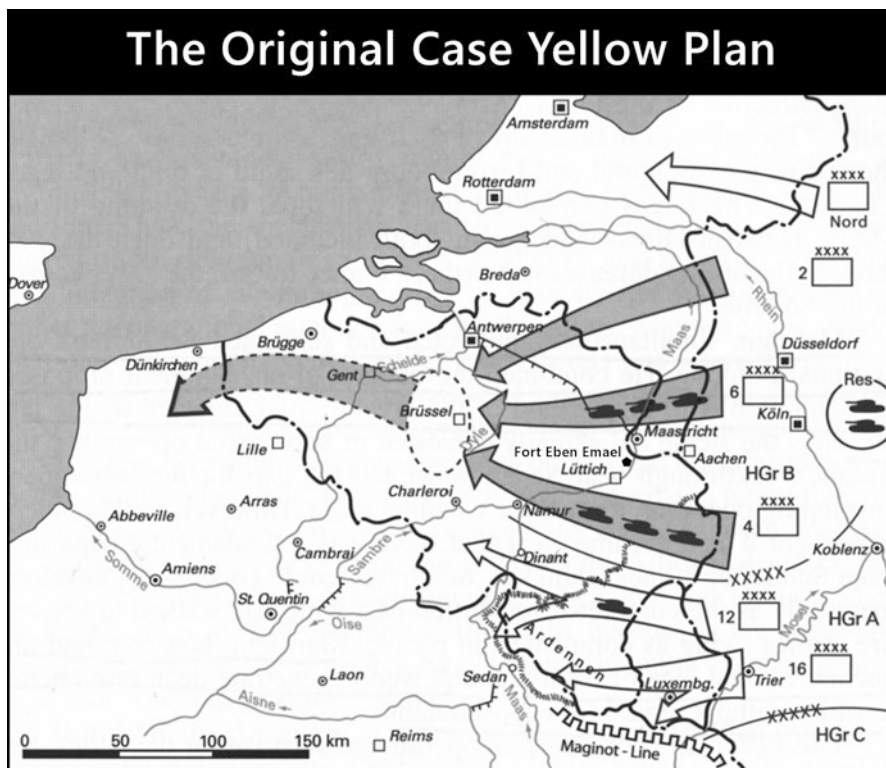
The Original Case Yellow Plan

Amsterdam
Rotterdam
XXXX
Nord
XXXX
2
Dover
Breda
Rhein
Antwerpen
Maas
Düsseldorf
Brügge
Dünkirchen
Schelde
Gent
XXXX
6
Res
Brüssel
Köln
Dyle
Lille
Maastricht
Fort Eben Emael
Lüttich
Aachen
HGr B
Arras
Charleroi
XXXX
Abbeville
Namur
4
Cambrai
Sambre
Dinant
Koblenz
Somme
Amiens
XXXXX
St. Quentin
XXXX
12
HGr A
Oise
Mosel
Ardennen
XXXX
16
Laon
Trier
Sedan
Luxembg.
Aisne
Maas
XXXXX
0
50
100
150 km
Reims
HGr C
Maginot - Line